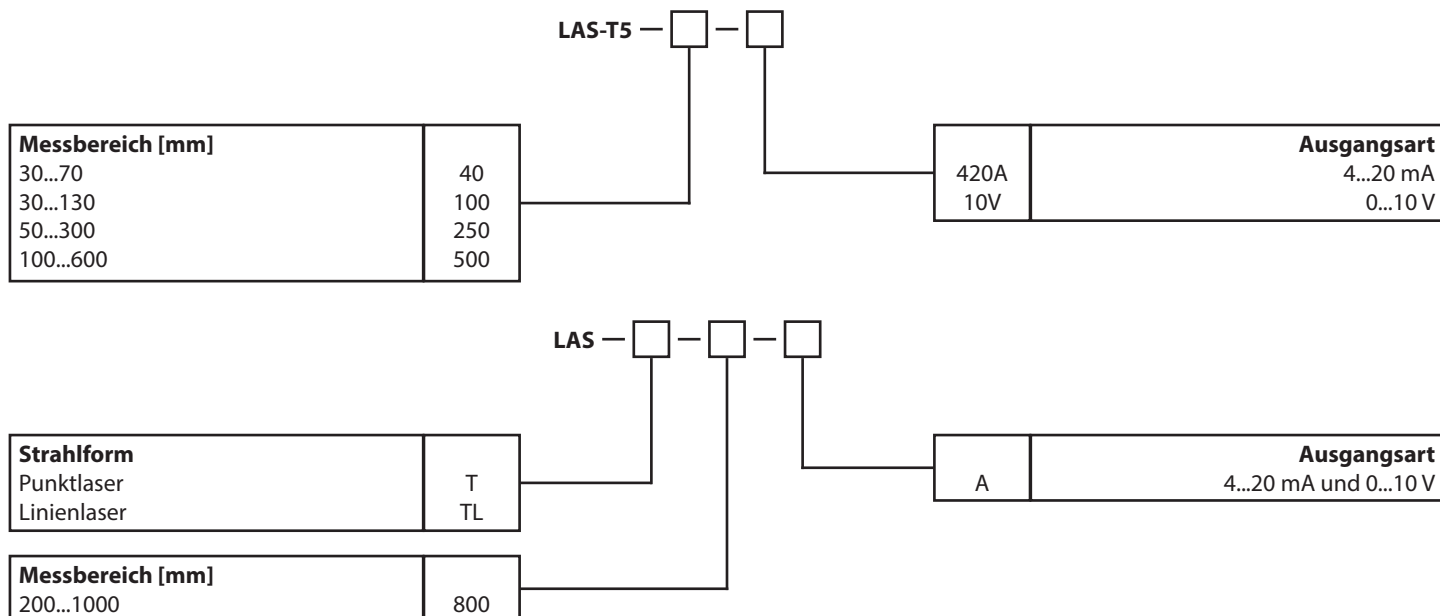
LAS-T5 — □ — □

| Messbereich [mm] | |
|---|---|
| 30...70 | 40 |
| 30...130 | 100 |
| 50...300 | 250 |
| 100...600 | 500 |

| | Ausgangsart |
|---|---|
| 420A | 4...20 mA |
| 10V | 0...10 V |

LAS — □ — □ — □

| Strahlform | |
|---|---|
| Punktlaser | T |
| Linienlaser | TL |

| | Ausgangsart |
|---|---|
| A | 4...20 mA und 0...10 V |

| Messbereich [mm] | |
|---|---|
| 200...1000 | 800 |